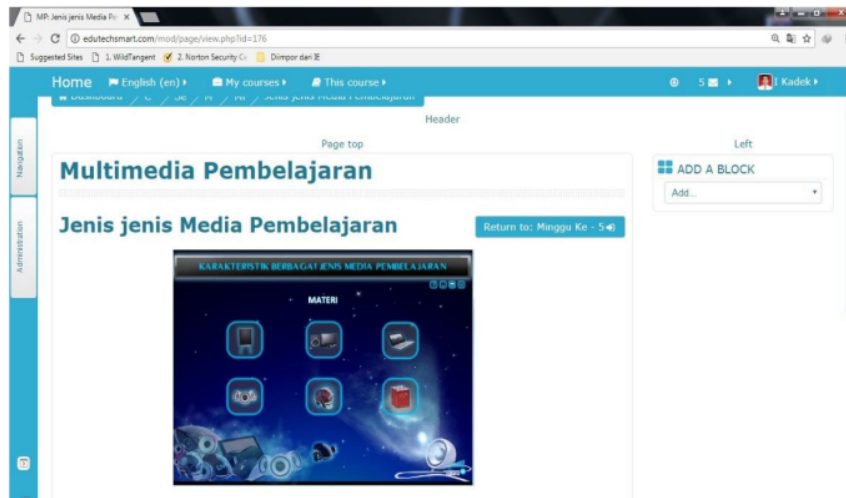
MP: Jenis jenis Media Pe ×

edutechsmart.com/mod/page/view.php?id=176

Suggested Sites 1. WildTangent 2. Norton Security Ce Dimpor dari IE

Home English (en) My courses This course 5 I Kadek

Dashboard / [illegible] / Jenis jenis Media Pembelajaran

Header

Navigation

Administration

Page top

Multimedia Pembelajaran

Jenis jenis Media Pembelajaran

Return to: Minggu Ke - 5

KARAKTERISTIK BERBAGAI JENIS MEDIA PEMBELAJARAN

MATERI

Left

ADD A BLOCK

Add...